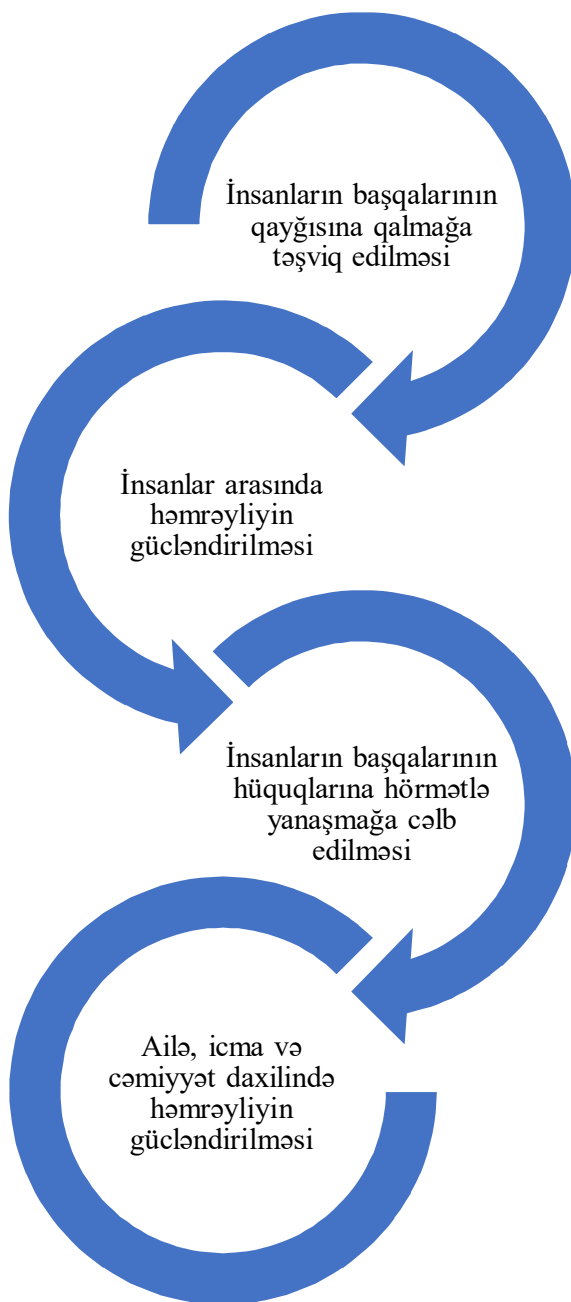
İnsanların başqalarının qayğısına qalmağa təşviq edilməsi

İnsanlar arasında həmrəyliyin gücləndirilməsi

İnsanların başqalarının hüquqlarına hörmətlə yanaşmağa cəlb edilməsi

Ailə, icma və cəmiyyət daxilində həmrəyliyin gücləndirilməsi